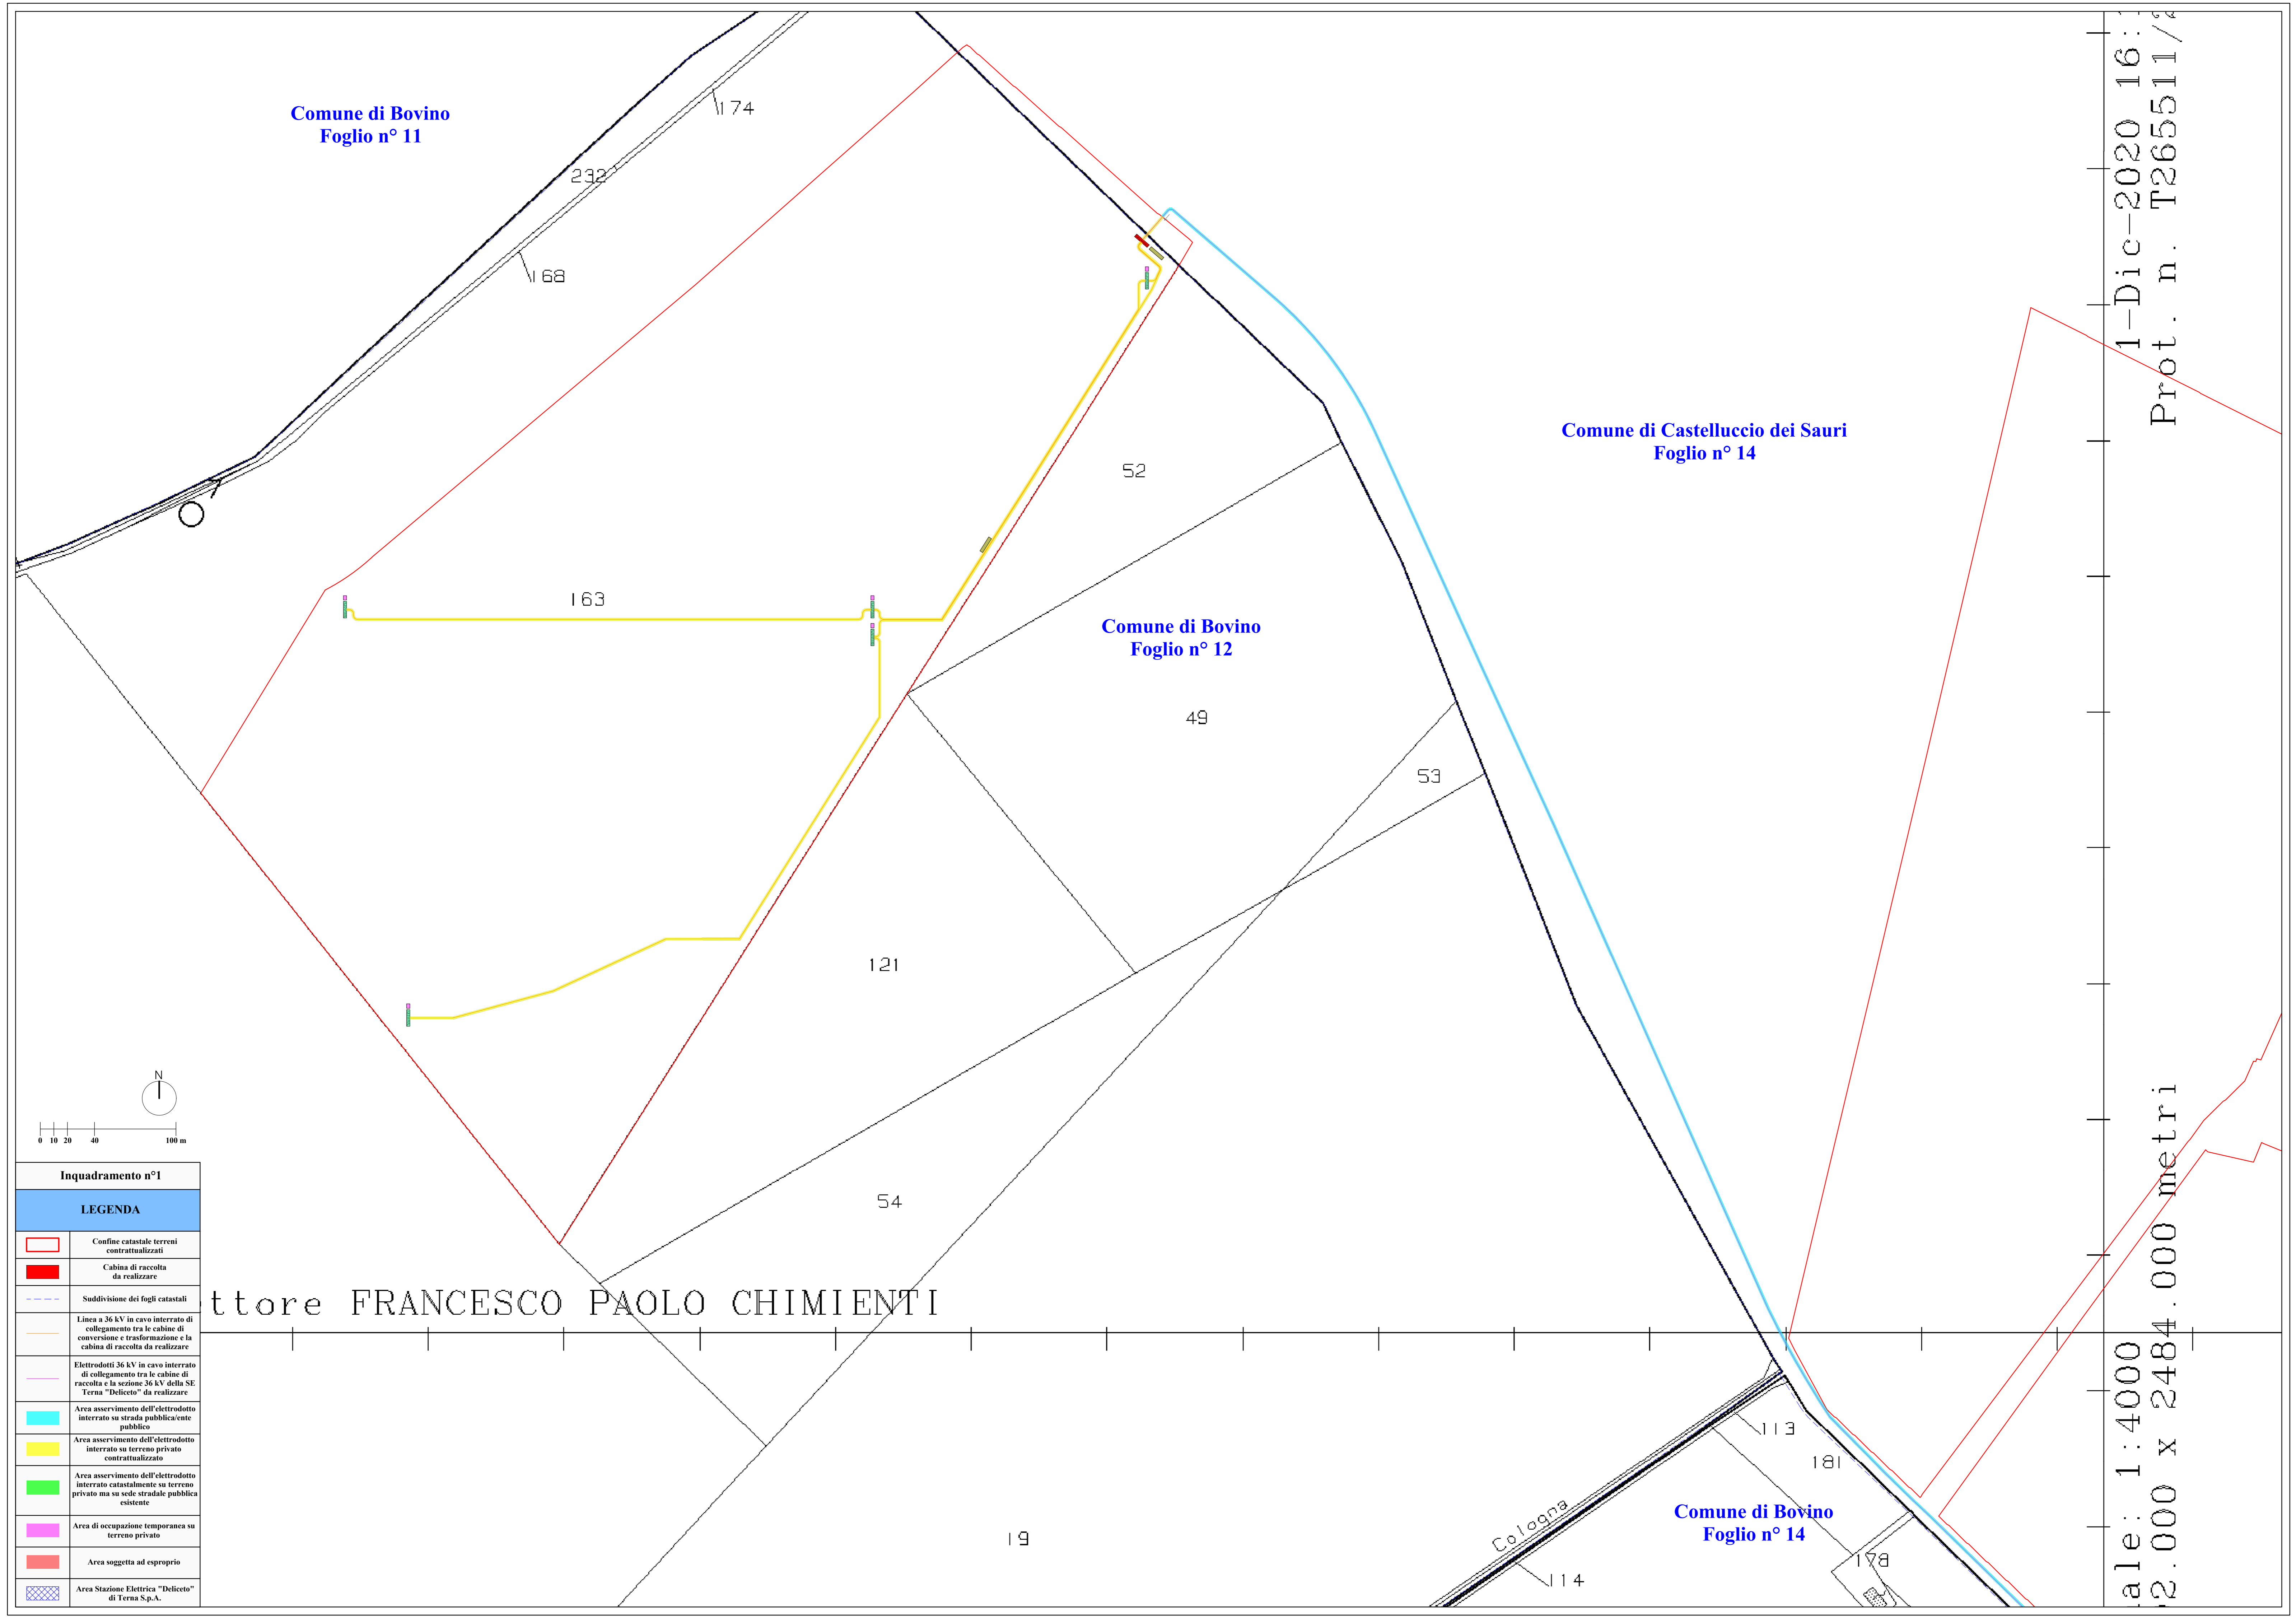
Comune di Bovino
Foglio n° 11

174

232

168

163

52

Comune di Castelluccio dei Sauri
Foglio n° 14

Comune di Bovino
Foglio n° 12

49

53

121

54

19

113

181

178

114

Cologna

Comune di Bovino
Foglio n° 14

ttore FRANCESCO PAOLO CHIMIENTI

1-Dic-2020 16:
Prot. n. T265511/

ale: 1:4000
2.000 x 2484.000 metri

N

0 10 20 40 100 m

Inquadramento n°1

LEGENDA

| | |
|---|---|
| | Confine catastale terreni contrattualizzati |
| | Cabina di raccolta da realizzare |
| | Suddivisione dei fogli catastali |
| | Linea a 36 kV in cavo interrato di collegamento tra le cabine di conversione e trasformazione e la cabina di raccolta da realizzare |
| | Elettrodotti 36 kV in cavo interrato di collegamento tra le cabine di raccolta e la sezione 36 kV della SE Terna "Deliceto" da realizzare |
| | Area asservimento dell'elettrodotto interrato su strada pubblica/ente pubblico |
| | Area asservimento dell'elettrodotto interrato su terreno privato contrattualizzato |
| | Area asservimento dell'elettrodotto interrato catastalmente su terreno privato ma su sede stradale pubblica esistente |
| | Area di occupazione temporanea su terreno privato |
| | Area soggetta ad esproprio |
| | Area Stazione Elettrica "Deliceto" di Terna S.p.A. |